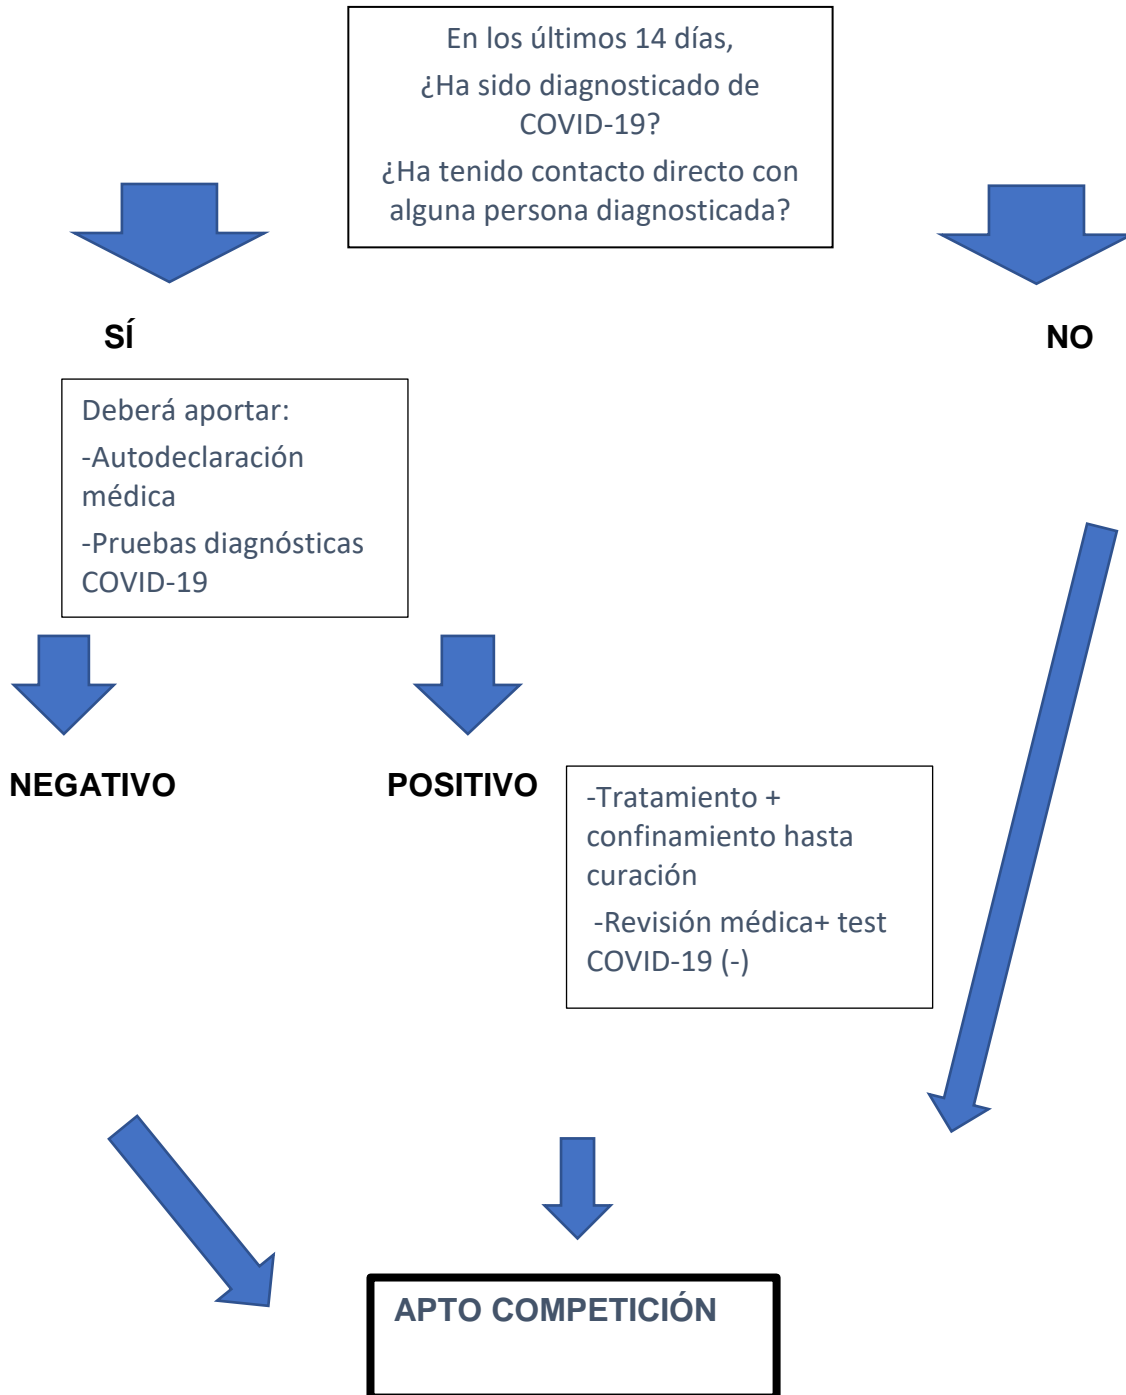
En los últimos 14 días,

¿Ha sido diagnosticado de COVID-19?

¿Ha tenido contacto directo con alguna persona diagnosticada?

SÍ

NO

Deberá aportar:

-Autodeclaración médica

-Pruebas diagnósticas COVID-19

NEGATIVO

POSITIVO

-Tratamiento + confinamiento hasta curación

-Revisión médica+ test COVID-19 (-)

APTO COMPETICIÓN